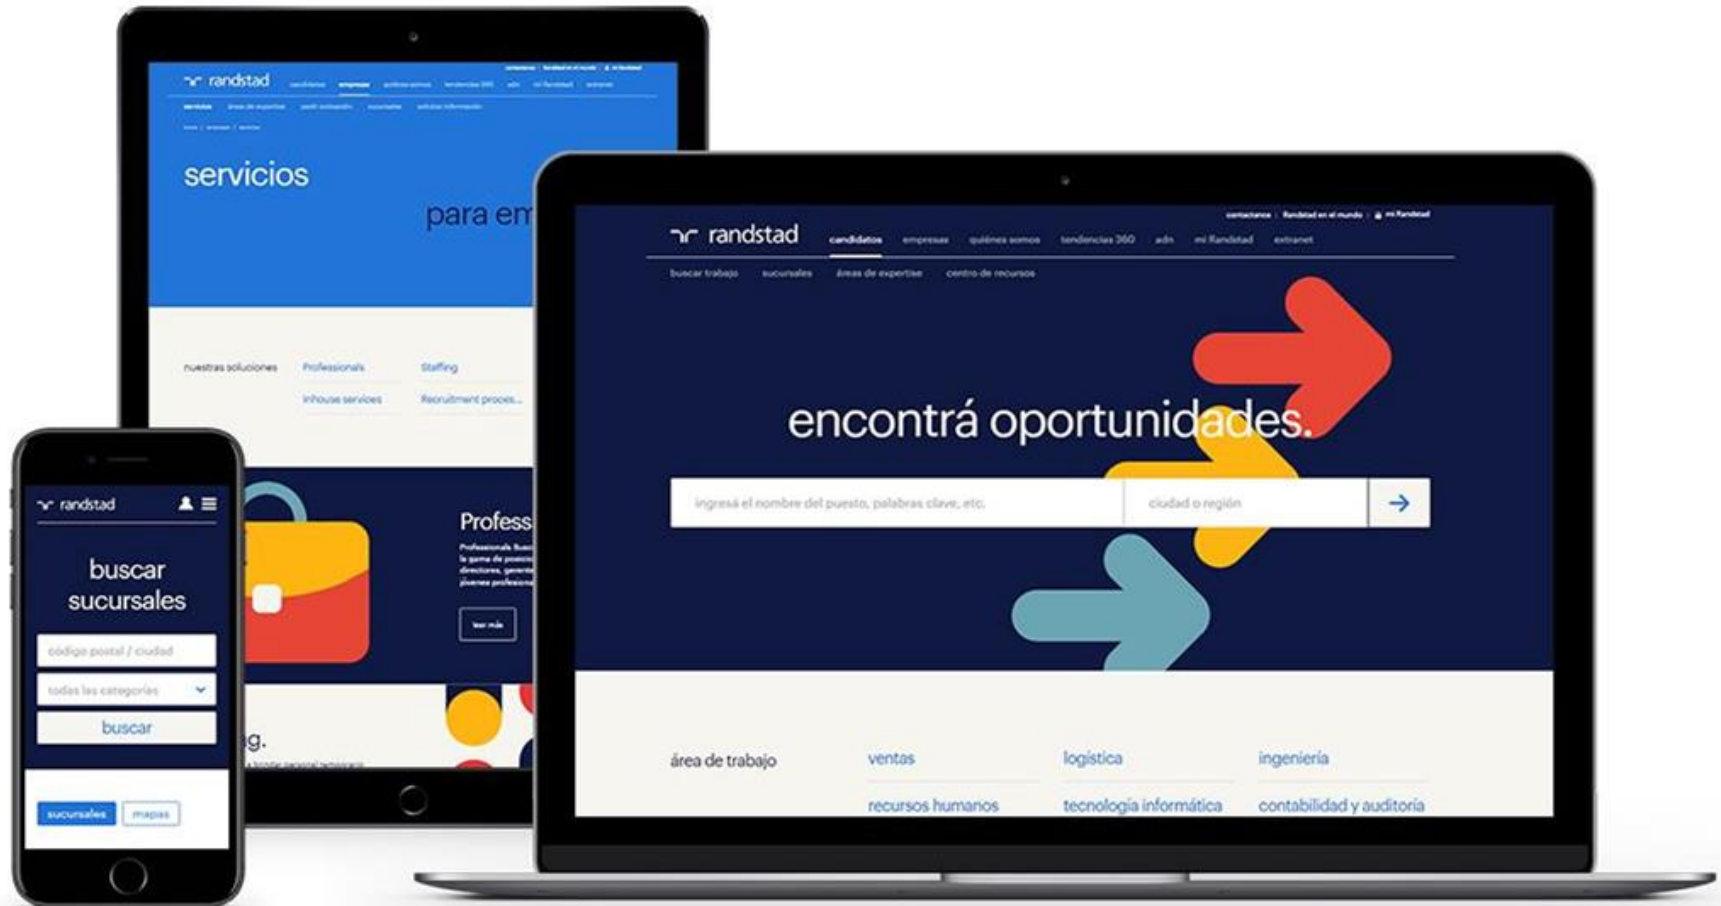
randstad candidatos empresas quiénes somos tendencias 360 adn mi Randstad extranet

servicios

para em

nuestras soluciones Professionals Staffing

Inhouse services Recruitment proces...

Profess

leer más

g.

randstad

buscar sucursales

código postal / ciudad

todas las categorías

buscar

sucursales mapas

contactanos | Randstad en el mundo | mi Randstad

randstad candidatos empresas quiénes somos tendencias 360 adn mi Randstad extranet

buscar trabajo sucursales áreas de expertise centro de recursos

encontrá oportunidades.

ingresá el nombre del puesto, palabras clave, etc.

ciudad o región

área de trabajo

ventas logística ingeniería

recursos humanos tecnología informática contabilidad y auditoría